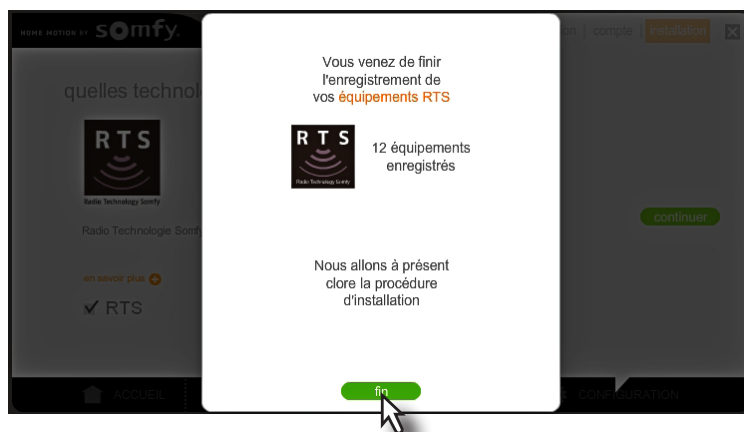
HOME MOTION BY somfy

on | compte | installation

quelles technol

RTS

Radio Technology Somfy

Radio Technologie Somf

en savoir plus

✓ RTS

continuer

ACCUEIL

CONFIGURATION

Vous venez de finir l'enregistrement de vos équipements RTS

RTS

Radio Technology Somfy

12 équipements enregistrés

Nous allons à présent clore la procédure d'installation

fin